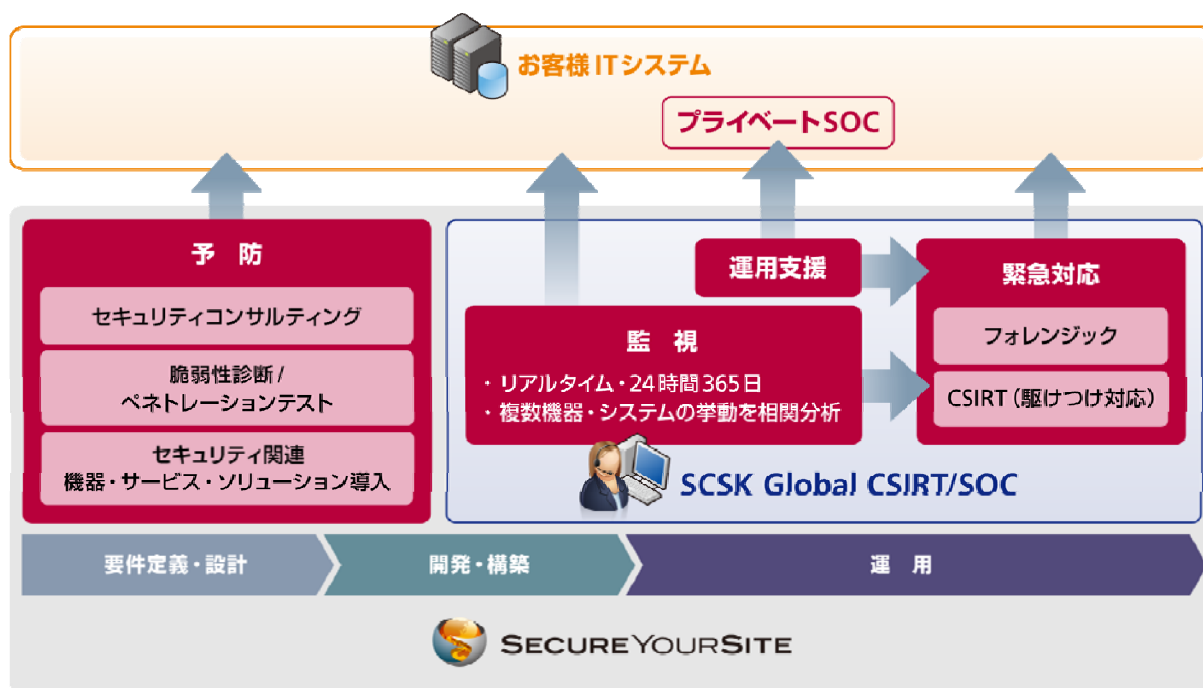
お客様 ITシステム

プライベートSOC

予　防

セキュリティコンサルティング

脆弱性診断 /
ペネトレーションテスト

セキュリティ関連
機器・サービス・ソリューション導入

運用支援

緊急対応

監　視

・リアルタイム・24時間365日
・複数機器・システムの挙動を相関分析

フォレンジック

CSIRT（駆けつけ対応）

SCSK Global CSIRT/SOC

要件定義・設計

開発・構築

運　用

SECUREYOURSITE